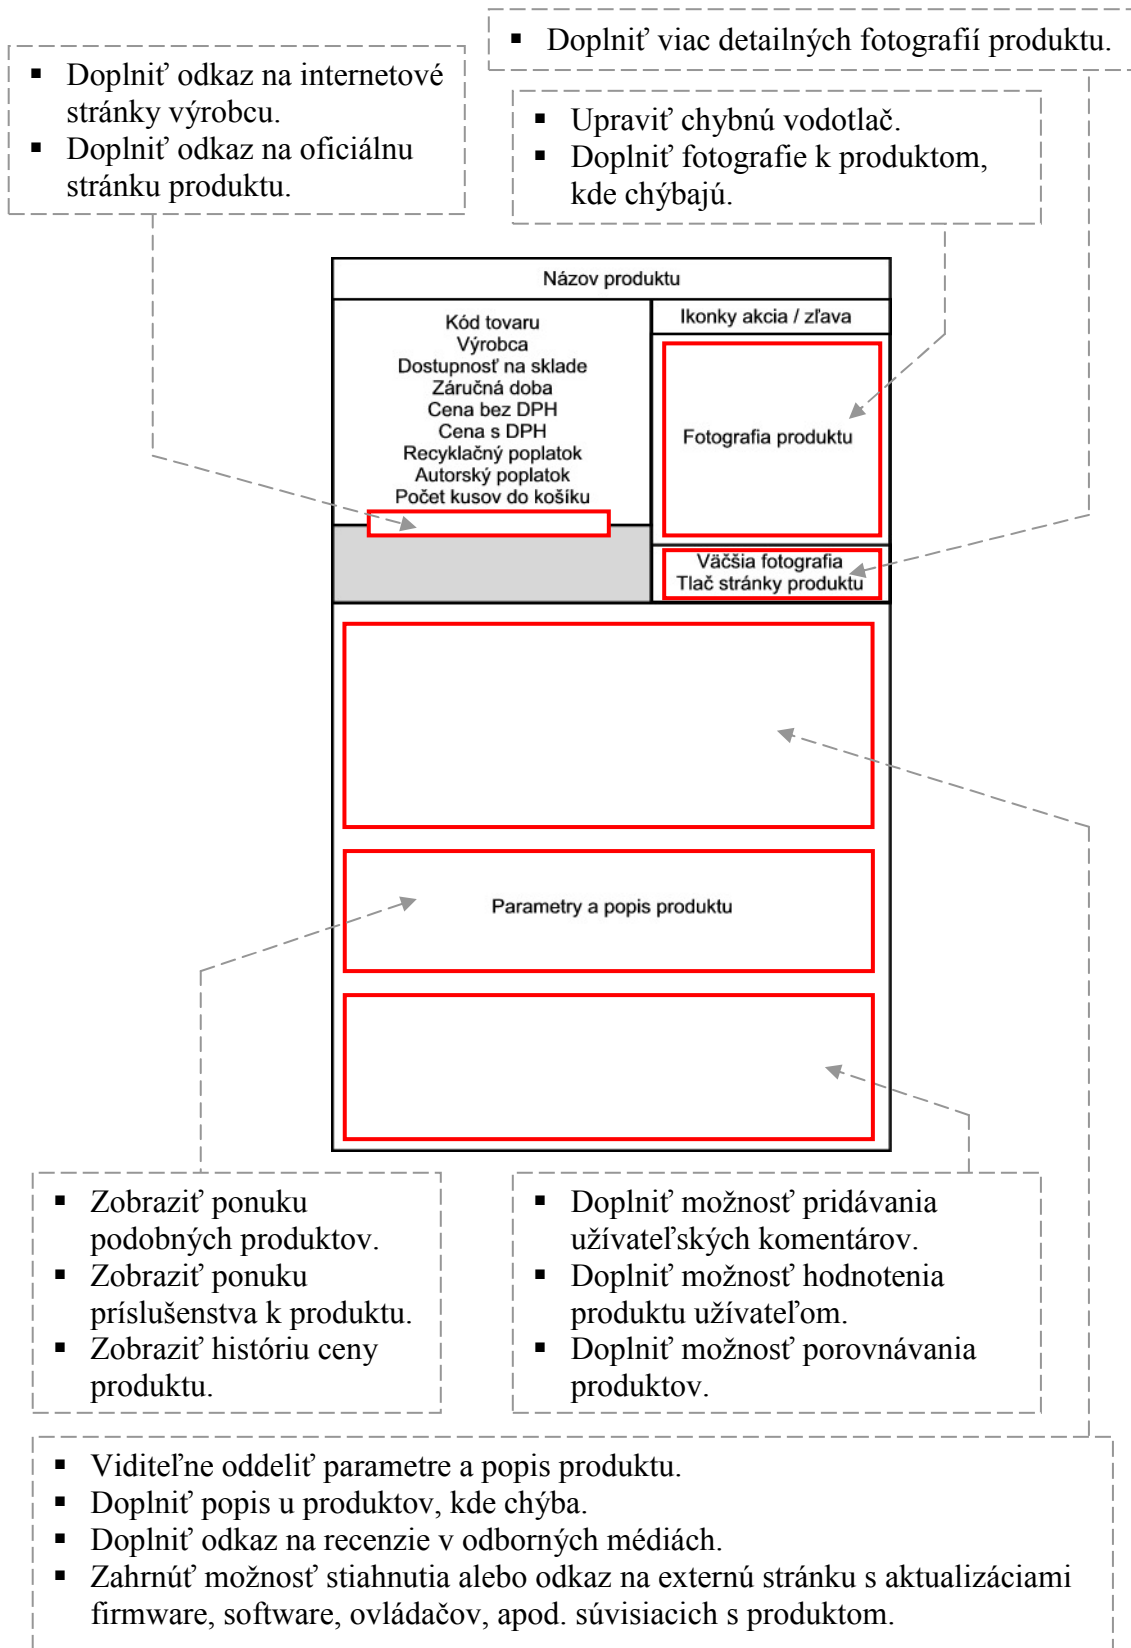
▪ Doplniť viac detailných fotografií produktu.

▪ Doplniť odkaz na internetové stránky výrobcu.
▪ Doplniť odkaz na oficiálnu stránku produktu.

▪ Upraviť chybnú vodotlač.
▪ Doplniť fotografie k produktom, kde chýbajú.

Názov produktu

Kód tovaru
Výrobca
Dostupnosť na sklade
Záručná doba
Cena bez DPH
Cena s DPH
Recyklačný poplatok
Autorský poplatok
Počet kusov do košíku

Ikonky akcia / zľava

Fotografia produktu

Väčšia fotografia
Tlač stránky produktu

Parametry a popis produktu

▪ Zobraziť ponuku podobných produktov.
▪ Zobraziť ponuku príslušenstva k produktu.
▪ Zobraziť históriu ceny produktu.

▪ Doplniť možnosť pridávania užívateľských komentárov.
▪ Doplniť možnosť hodnotenia produktu užívateľom.
▪ Doplniť možnosť porovnávania produktov.

▪ Viditeľne oddeliť parametre a popis produktu.
▪ Doplniť popis u produktov, kde chýba.
▪ Doplniť odkaz na recenzie v odborných médiách.
▪ Zahrnúť možnosť stiahnutia alebo odkaz na externú stránku s aktualizáciami firmware, software, ovládačov, apod. súvisiacich s produktom.